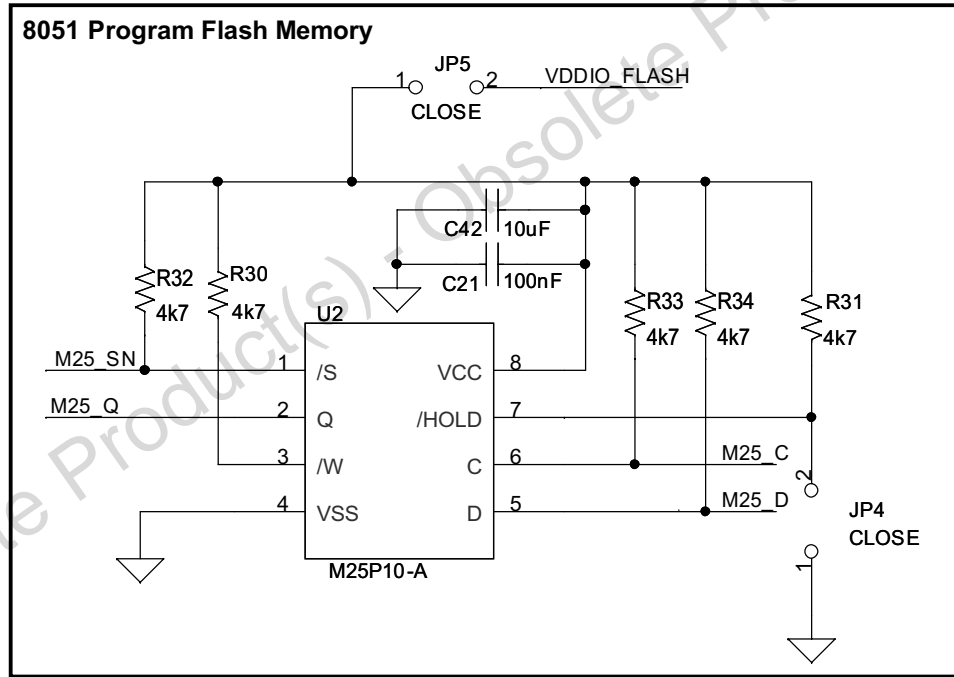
8051 Program Flash Memory

JP5
1 2
CLOSE
VDDIO_FLASH

C42 10uF
C21 100nF

R32 4k7
R30 4k7
R33 4k7
R34 4k7
R31 4k7

U2
M25_SN 1 /S
M25_Q 2 Q
3 /W
4 VSS
VCC 8
/HOLD 7
C 6 M25_C
D 5 M25_D
M25P10-A

2
JP4
CLOSE
1

e Product(s) - Obsolete Pro